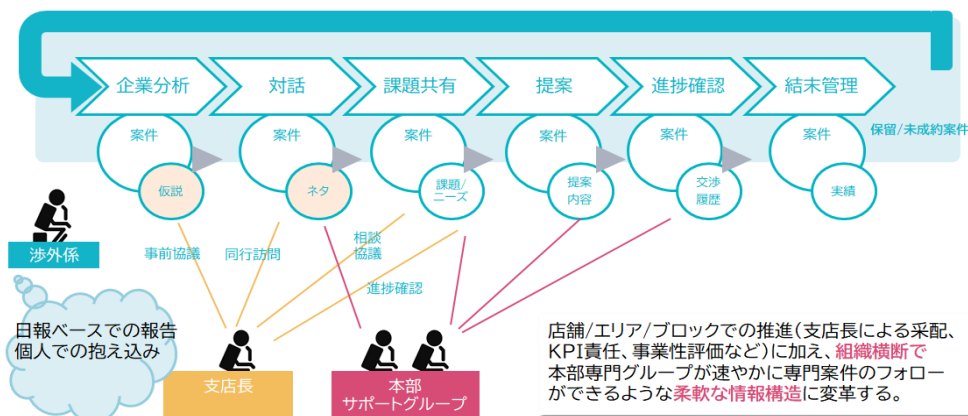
企業分析
対話
課題共有
提案
進捗確認
結末管理

保留/未成約案件

案件
仮説

案件
ネタ

案件
課題/ニーズ

案件
提案内容

案件
交渉履歴

案件
実績

渉外係

事前協議
同行訪問
相談協議
進捗確認

日報ベースでの報告
個人での抱え込み

支店長

本部
サポートグループ

店舗/エリア/ブロックでの推進(支店長による采配、KPI責任、事業性評価など)に加え、組織横断で本部専門グループが速やかに専門案件のフォローができるような柔軟な情報構造に変革する。